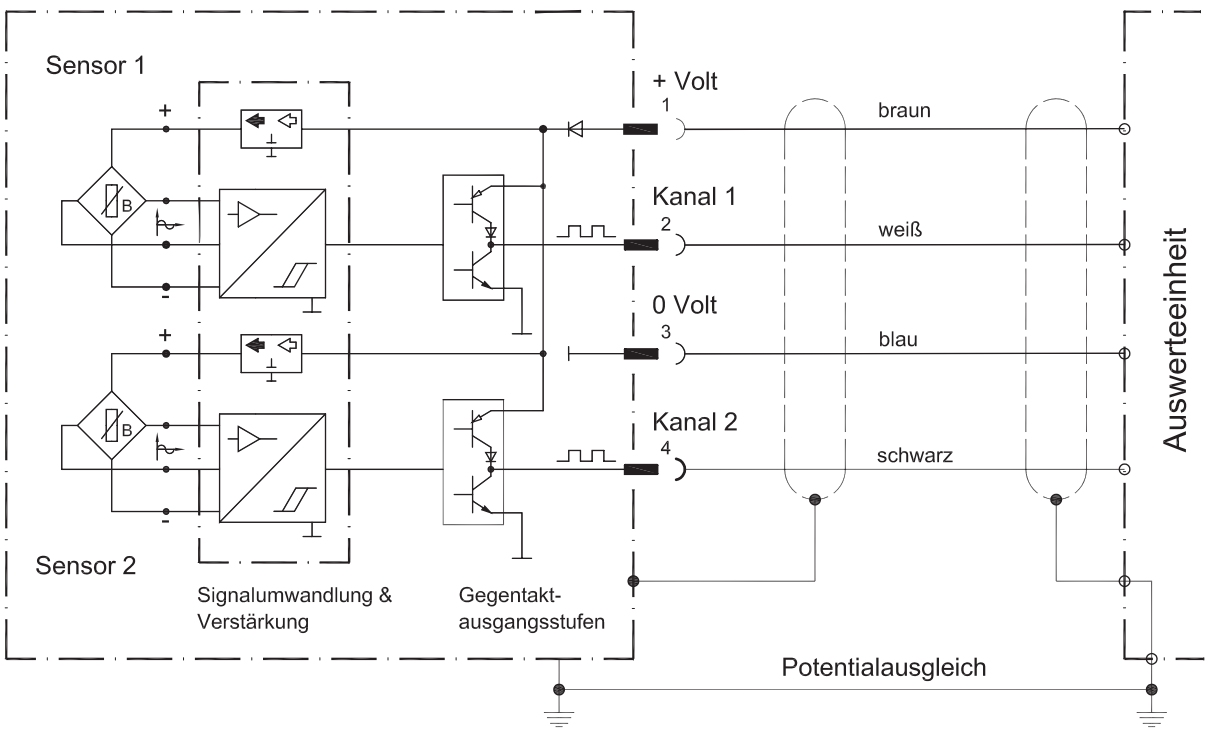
Sensor 1

+

B

-

+

B

-

Sensor 2

Signalumwandlung & Verstärkung

Gegentakt-ausgangsstufen

+ Volt
1

Kanal 1
2

0 Volt
3

Kanal 2
4

braun

weiß

blau

schwarz

Auswerteeinheit

Potentialausgleich